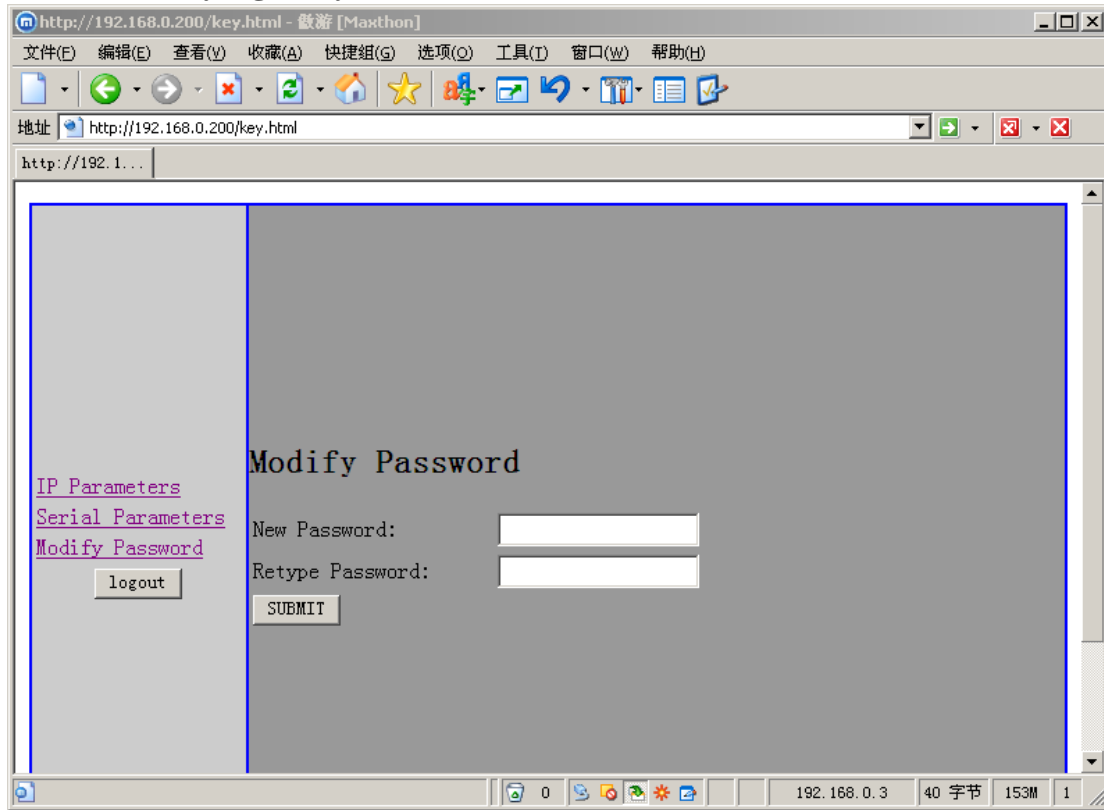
http://192.168.0.200/key.html - 傲游 [Maxthon]

文件(F) 编辑(E) 查看(V) 收藏(A) 快捷组(G) 选项(O) 工具(T) 窗口(W) 帮助(H)

地址 http://192.168.0.200/key.html

http://192.1...

IP Parameters
Serial Parameters
Modify Password
logout

Modify Password

New Password:
Retype Password:
SUBMIT

0 192.168.0.3 40 字节 153M 1